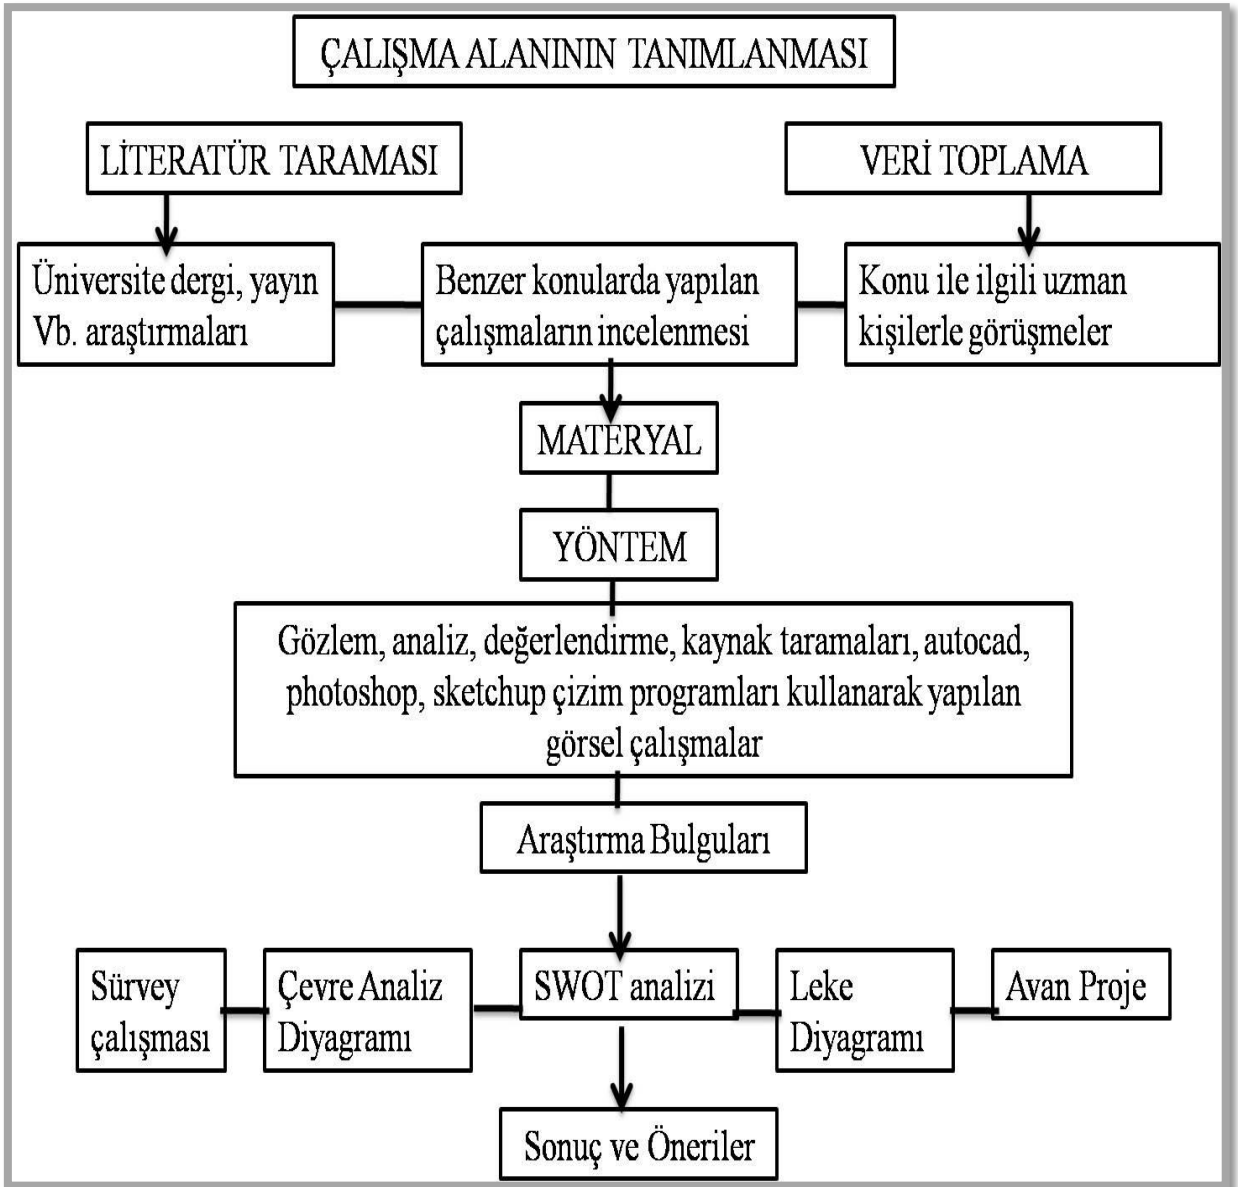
ÇALIŞMA ALANININ TANIMLANMASI

LİTERATÜR TARAMASI

VERİ TOPLAMA

Üniversite dergi, yayın Vb. araştırmaları

Benzer konularda yapılan çalışmaların incelenmesi

Konu ile ilgili uzman kişilerle görüşmeler

MATERYAL

YÖNTEM

Gözlem, analiz, değerlendirme, kaynak taramaları, autocad, photoshop, sketchup çizim programları kullanarak yapılan görsel çalışmalar

Araştırma Bulguları

Sürvey çalışması

Çevre Analiz Diyagramı

SWOT analizi

Leke Diyagramı

Avan Proje

Sonuç ve Öneriler